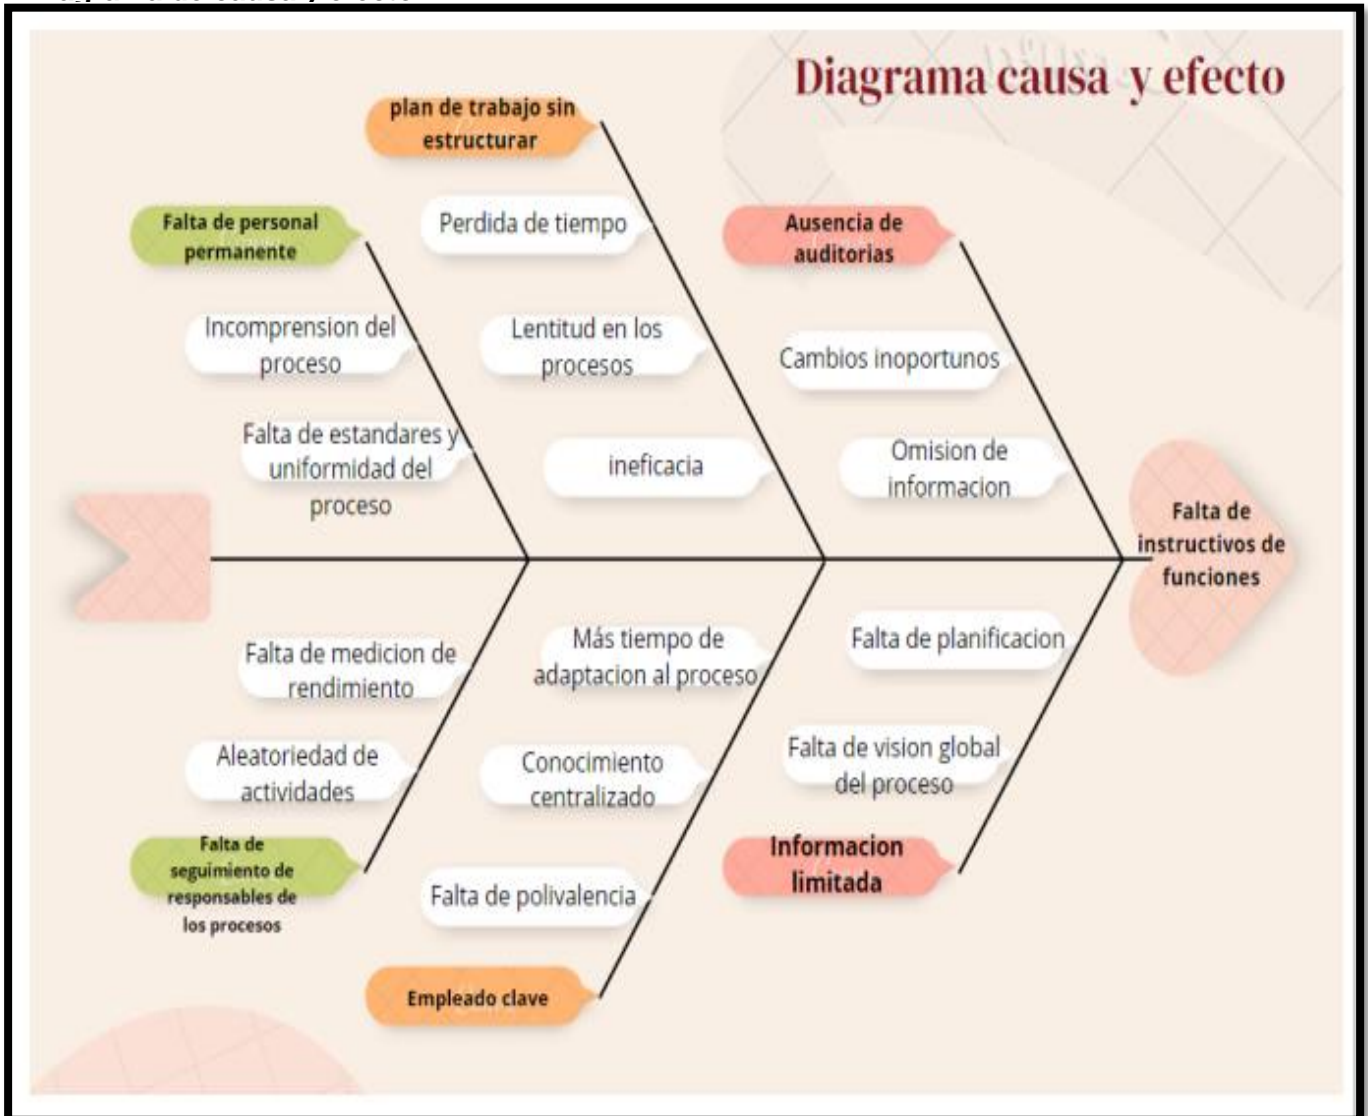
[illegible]

Diagrama causa y efecto

plan de trabajo sin estructurar

Falta de personal permanente

Perdida de tiempo

Ausencia de auditorias

Incomprension del proceso

Lentitud en los procesos

Cambios inoportunos

Falta de estandares y uniformidad del proceso

ineficacia

Omision de informacion

Falta de instructivos de funciones

Falta de medicion de rendimiento

Más tiempo de adaptacion al proceso

Falta de planificacion

Aleatoriedad de actividades

Conocimiento centralizado

Falta de vision global del proceso

Falta de seguimiento de responsables de los procesos

Informacion limitada

Falta de polivalencia

Empleado clave